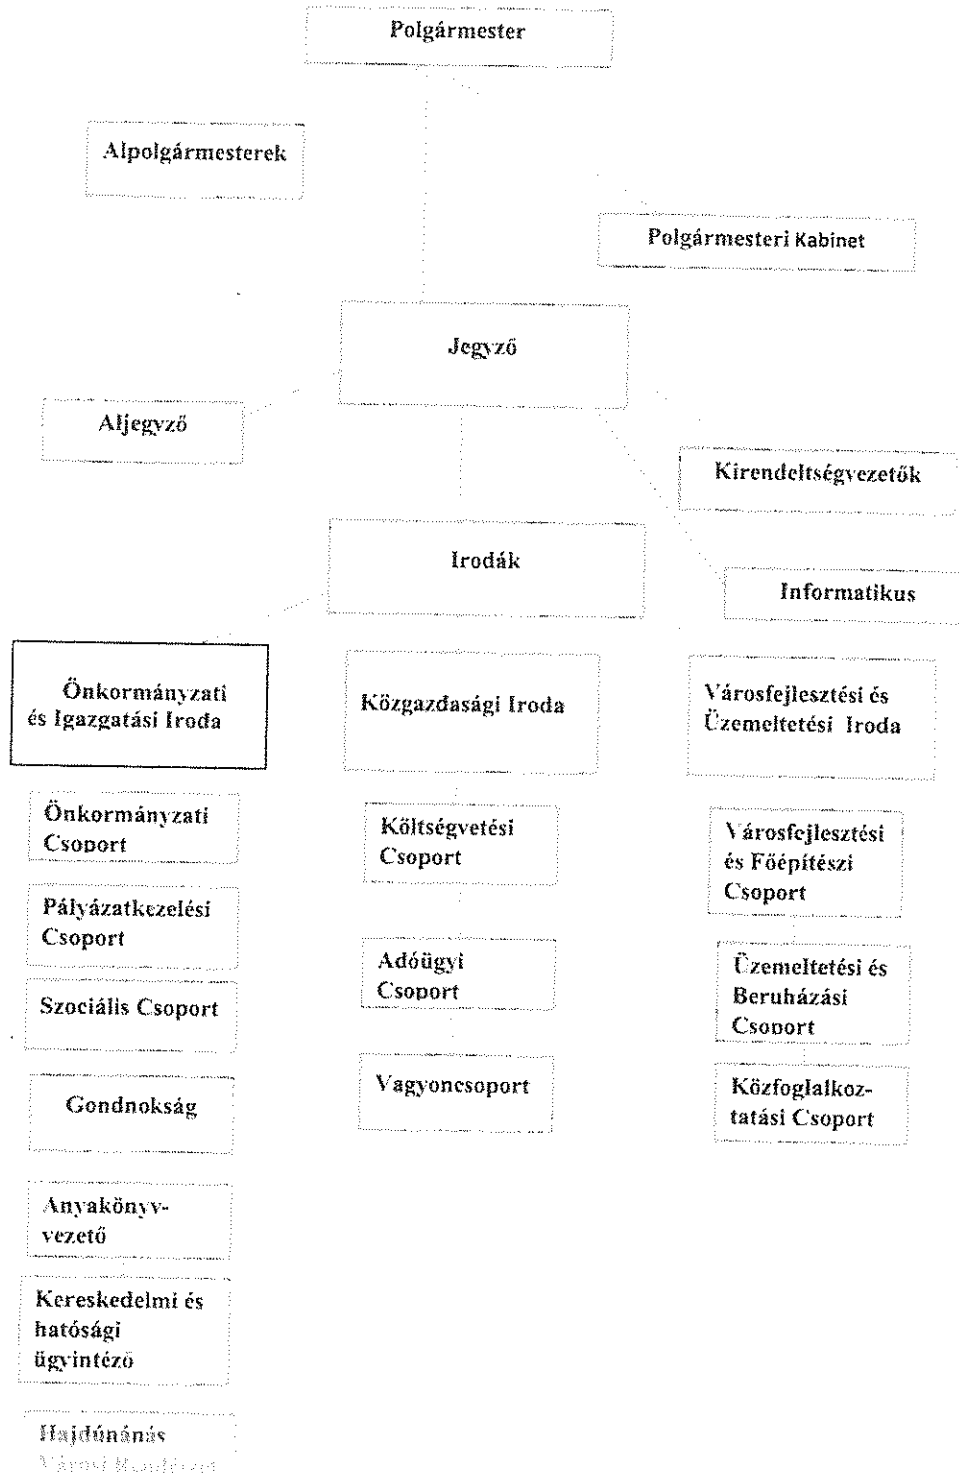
Polgármester

Alpolgármesterek

Polgármesteri Kabinet

Jegyző

Aljegyző

Kirendeltségvezetők

Irodák

Informatikus

Önkormányzati és Igazgatási Iroda

Közgazdasági Iroda

Városfejlesztési és Üzemeltetési Iroda

Önkormányzati Csoport

Pályázatkezelési Csoport

Szociális Csoport

Gondnokság

Anyakönyvvezető

Kereskedelmi és hatósági ügyintéző

Hajdúnánás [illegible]

Költségvetési Csoport

Adóügyi Csoport

Vagyoncsoport

Városfejlesztési és Főépítészi Csoport

Üzemeltetési és Beruházási Csoport

Közfoglalkoztatási Csoport